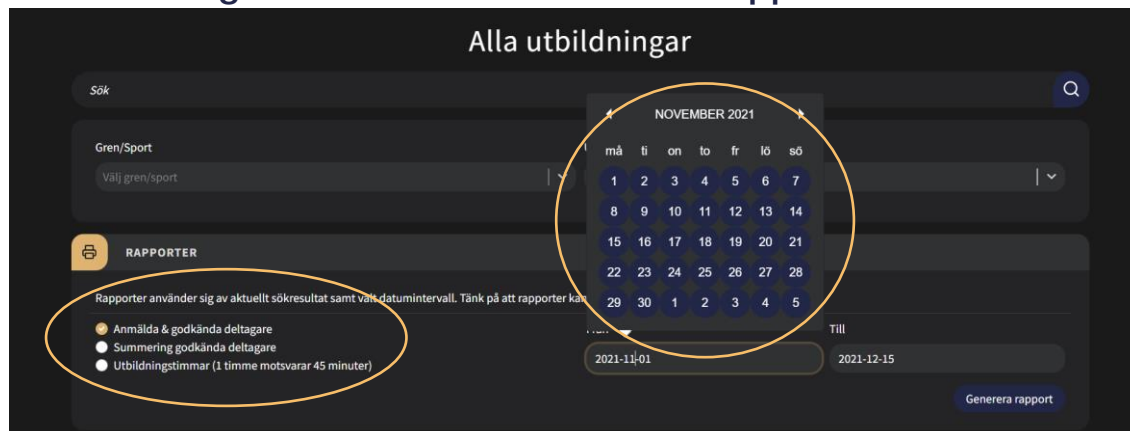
Alla utbildningar

Sök

Gren/Sport

Välj gren/sport

NOVEMBER 2021

| må | ti | on | to | fr | lö | sö |
|---|---|---|---|---|---|---|
| 1 | 2 | 3 | 4 | 5 | 6 | 7 |
| 8 | 9 | 10 | 11 | 12 | 13 | 14 |
| 15 | 16 | 17 | 18 | 19 | 20 | 21 |
| 22 | 23 | 24 | 25 | 26 | 27 | 28 |
| 29 | 30 | 1 | 2 | 3 | 4 | 5 |

RAPPORTER

Rapporter använder sig av aktuellt sökresultat samt valt datumintervall. Tänk på att rapporter ka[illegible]

Anmälda & godkända deltagare
Summering godkända deltagare
Utbildningstimmar (1 timme motsvarar 45 minuter)

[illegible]

Till

2021-11-01

2021-12-15

Generera rapport